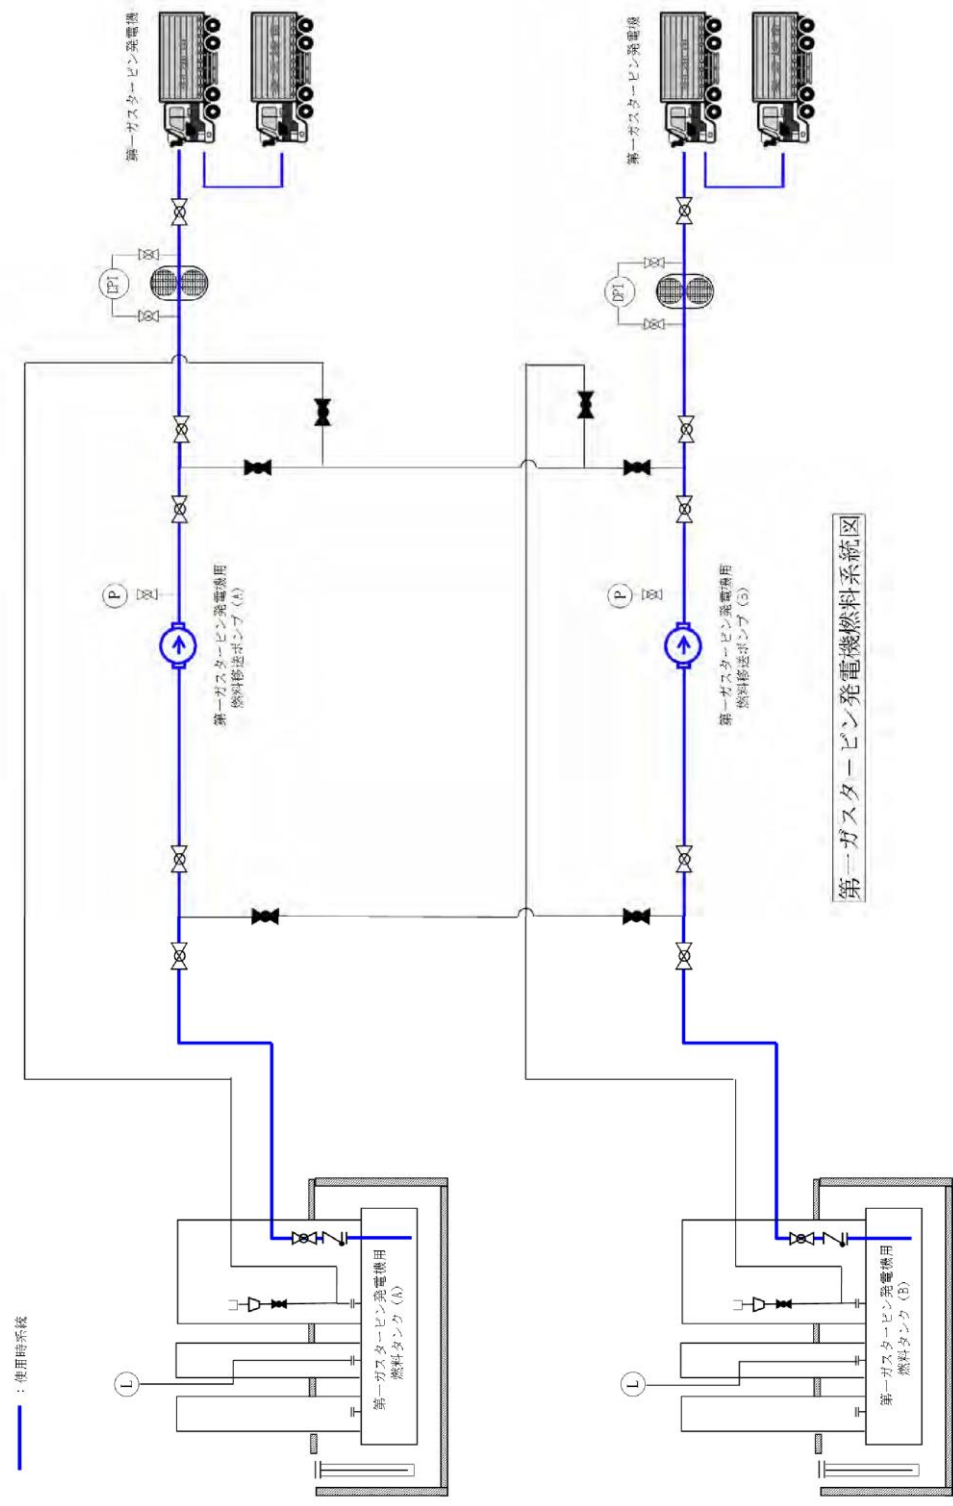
第一ガスタービン発電機燃料系統図

：使用時系統

第一ガスタービン発電機

第一ガスタービン発電機

DPI

DPI

P

P

第一ガスタービン発電機用燃料移送ポンプ（A）

第一ガスタービン発電機用燃料移送ポンプ（B）

L

L

第一ガスタービン発電機用燃料タンク（A）

第一ガスタービン発電機用燃料タンク（B）